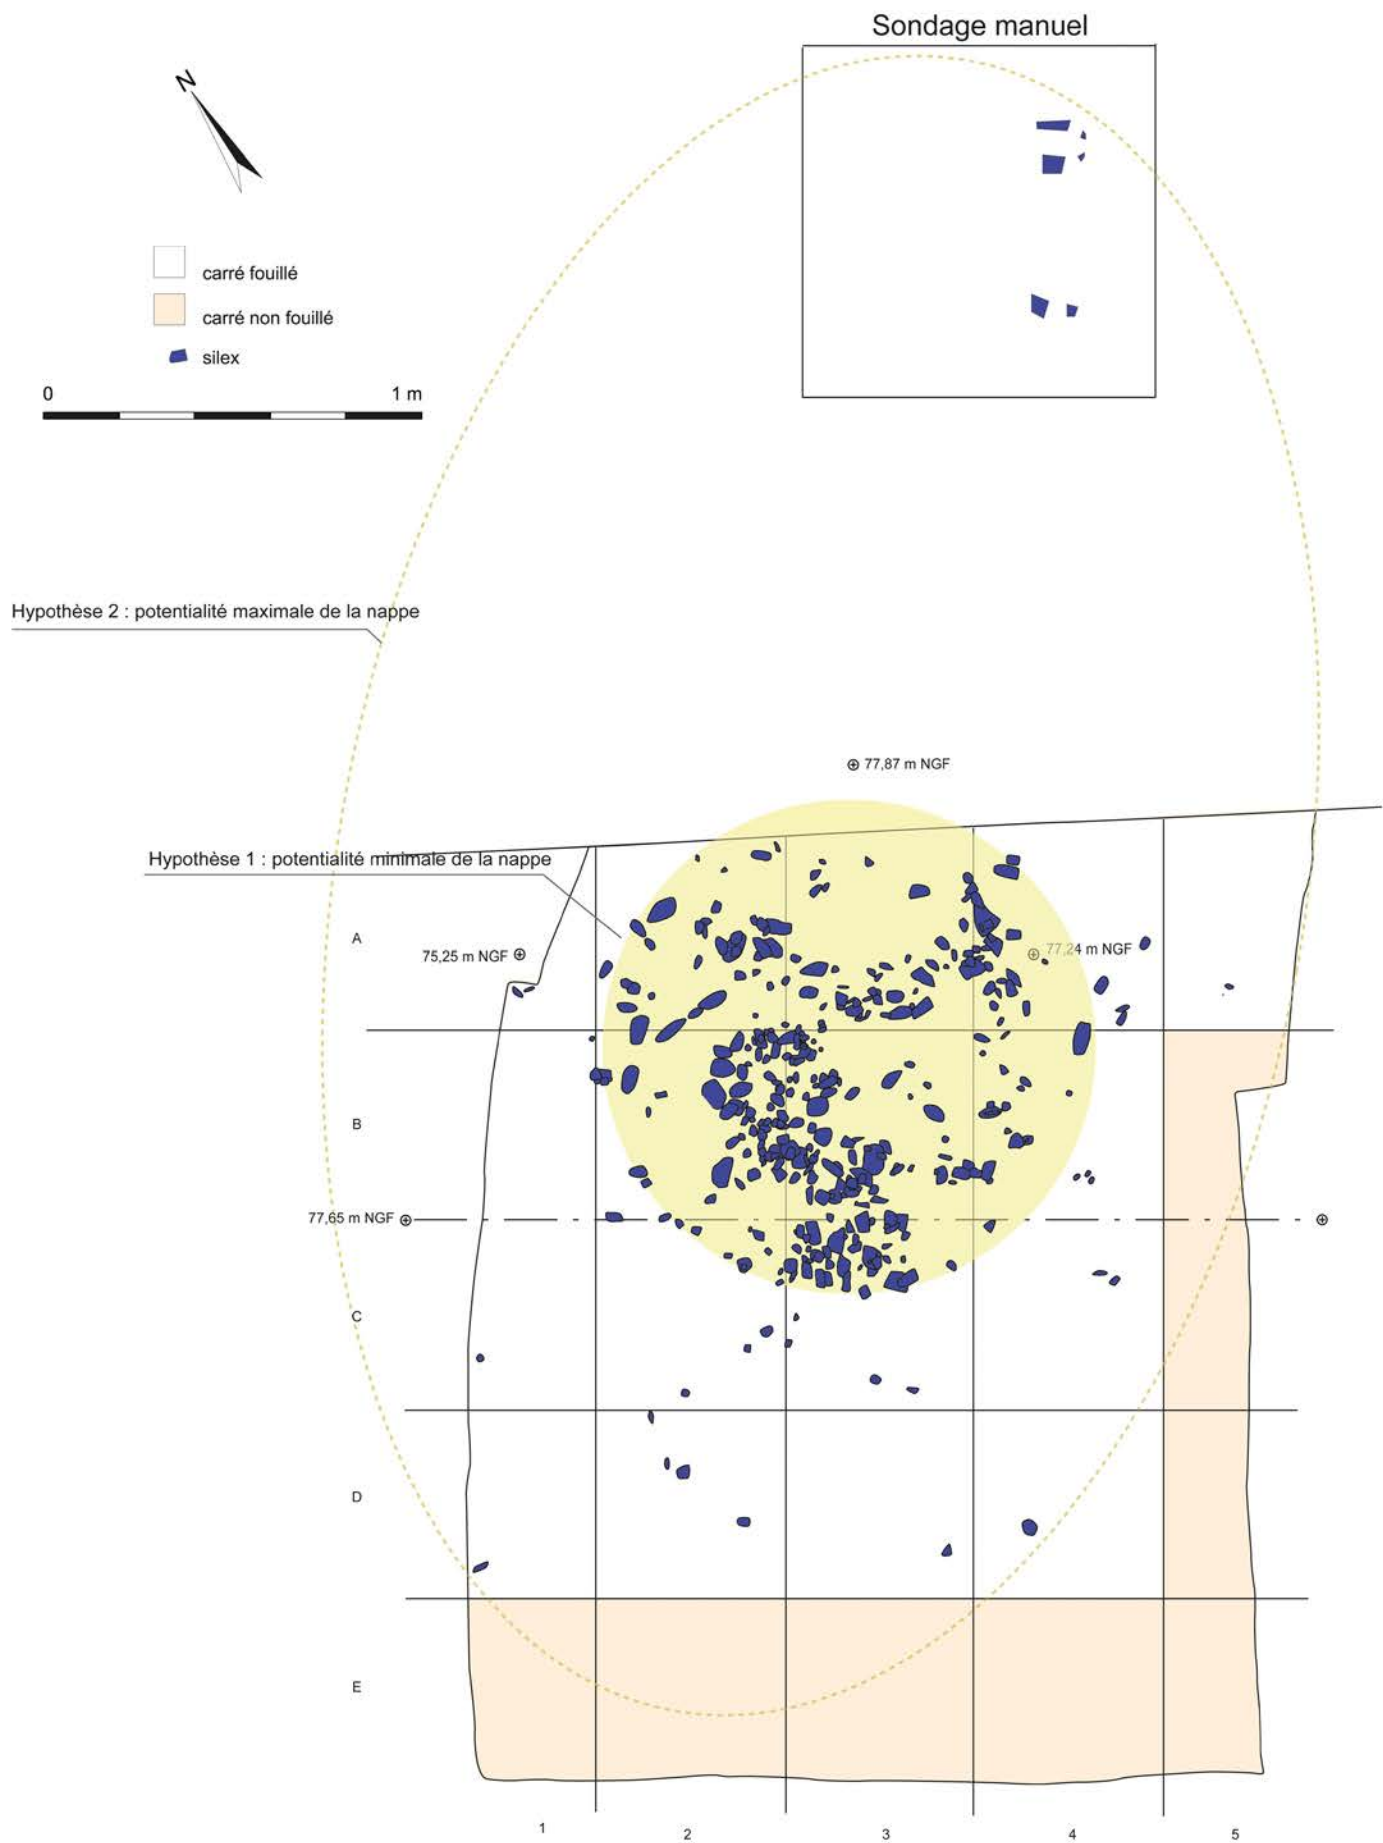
Sondage manuel

N

carré fouillé

carré non fouillé

silex

0

1 m

Hypothèse 2 : potentialité maximale de la nappe

77,87 m NGF

Hypothèse 1 : potentialité minimale de la nappe

A

75,25 m NGF

77,24 m NGF

B

77,65 m NGF

C

D

E

1

2

3

4

5